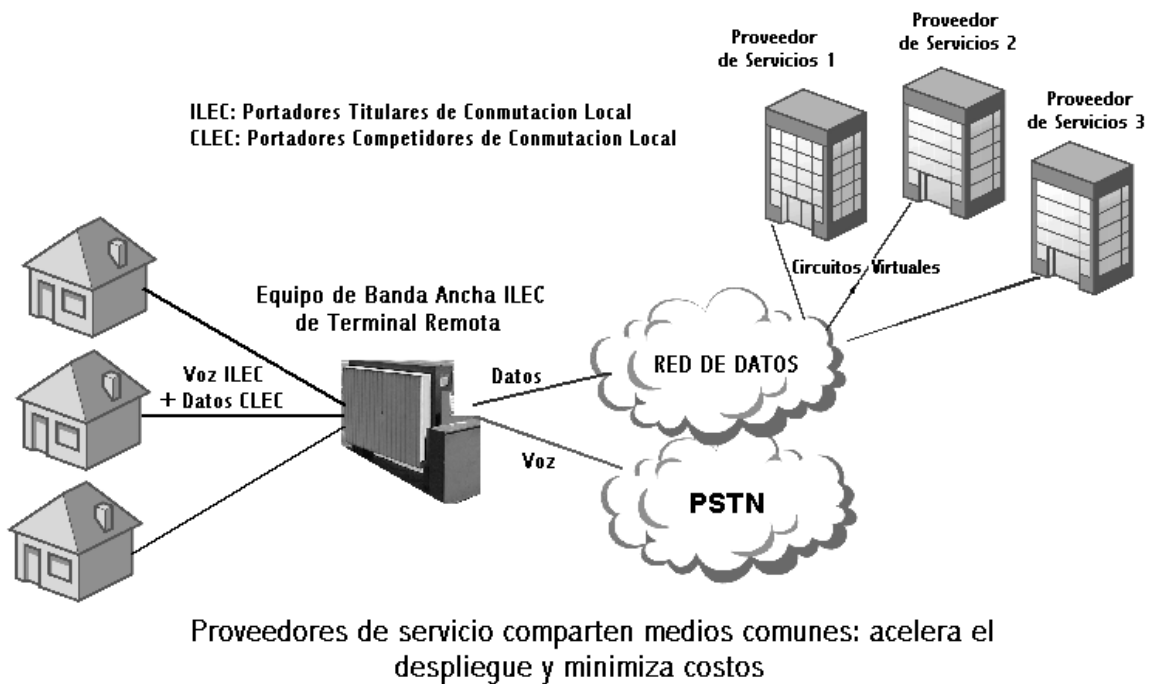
ILEC: Portadores Titulares de Conmutacion Local
CLEC: Portadores Competidores de Conmutacion Local

Proveedor de Servicios 1

Proveedor de Servicios 2

Proveedor de Servicios 3

Circuitos Virtuales

Equipo de Banda Ancha ILEC de Terminal Remota

Voz ILEC + Datos CLEC

Datos

RED DE DATOS

Voz

PSTN

Proveedores de servicio comparten medios comunes: acelera el despliegue y minimiza costos